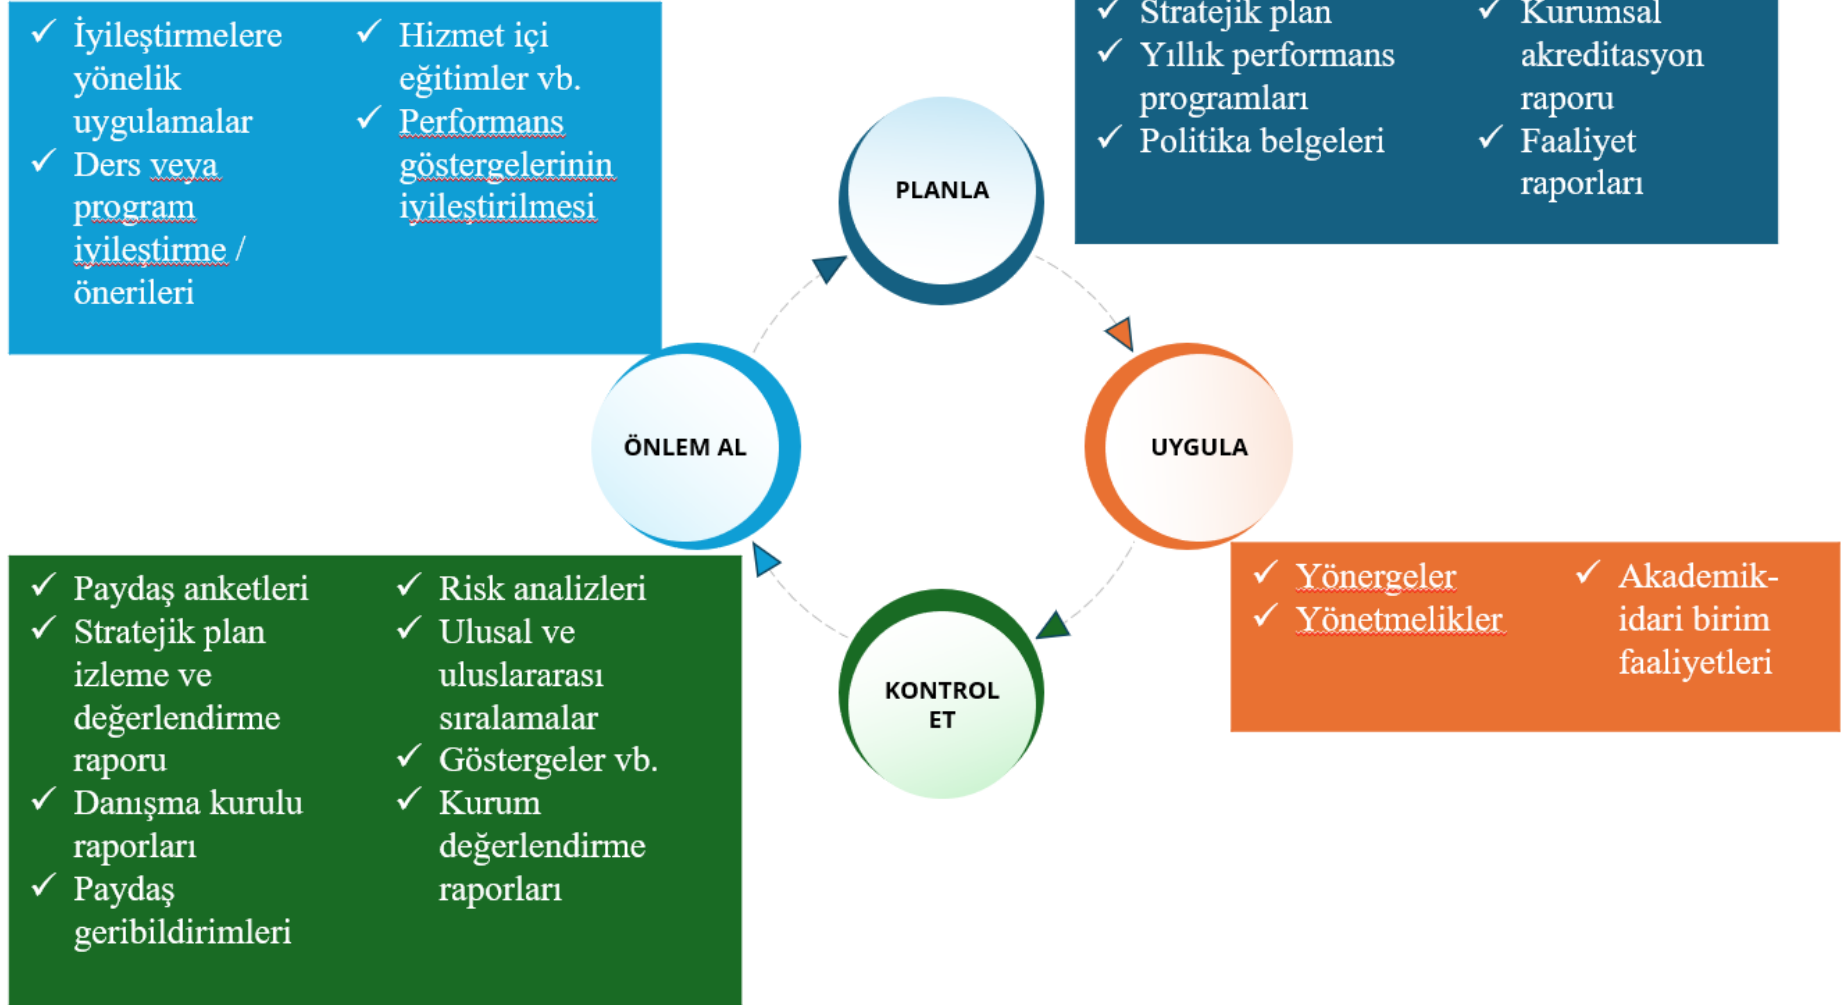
✓ İyileştirmelere yönelik uygulamalar
✓ Ders veya program iyileştirme / önerileri

✓ Hizmet içi eğitimler vb.
✓ Performans göstergelerinin iyileştirilmesi

✓ Stratejik plan
✓ Yıllık performans programları
✓ Politika belgeleri

✓ Kurumsal akreditasyon raporu
✓ Faaliyet raporları

PLANLA

ÖNLEM AL

UYGULA

KONTROL ET

✓ Paydaş anketleri
✓ Stratejik plan izleme ve değerlendirme raporu
✓ Danışma kurulu raporları
✓ Paydaş geribildirimleri

✓ Risk analizleri
✓ Ulusal ve uluslararası sıralamalar
✓ Göstergeler vb.
✓ Kurum değerlendirme raporları

✓ Yönergeler
✓ Yönetmelikler

✓ Akademik-idari birim faaliyetleri